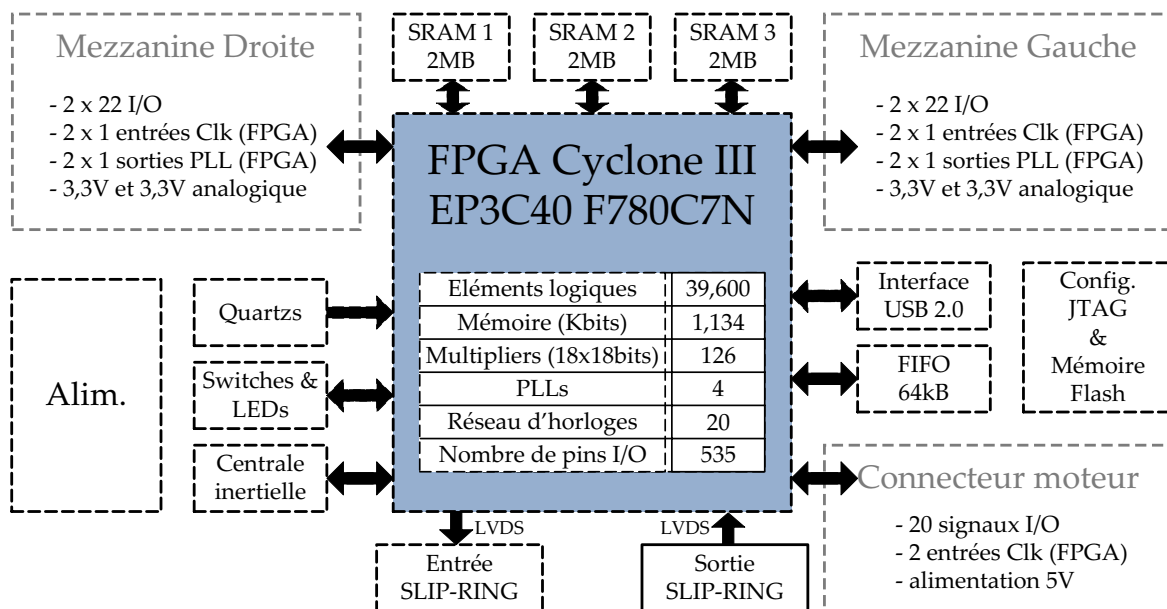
Mezzanine Droite
- 2 x 22 I/O
- 2 x 1 entrées Clk (FPGA)
- 2 x 1 sorties PLL (FPGA)
- 3,3V et 3,3V analogique

SRAM 1
2MB

SRAM 2
2MB

SRAM 3
2MB

Mezzanine Gauche
- 2 x 22 I/O
- 2 x 1 entrées Clk (FPGA)
- 2 x 1 sorties PLL (FPGA)
- 3,3V et 3,3V analogique

FPGA Cyclone III
EP3C40 F780C7N

| Eléments logiques | 39,600 |
|---|---|
| Mémoire (Kbits) | 1,134 |
| Multipliers (18x18bits) | 126 |
| PLLs | 4 |
| Réseau d'horloges | 20 |
| Nombre de pins I/O | 535 |

Alim.

Quartzs

Switches & LEDs

Centrale inertielle

Interface USB 2.0

Config. JTAG & Mémoire Flash

FIFO 64kB

Connecteur moteur
- 20 signaux I/O
- 2 entrées Clk (FPGA)
- alimentation 5V

LVDS
Entrée SLIP-RING

LVDS
Sortie SLIP-RING